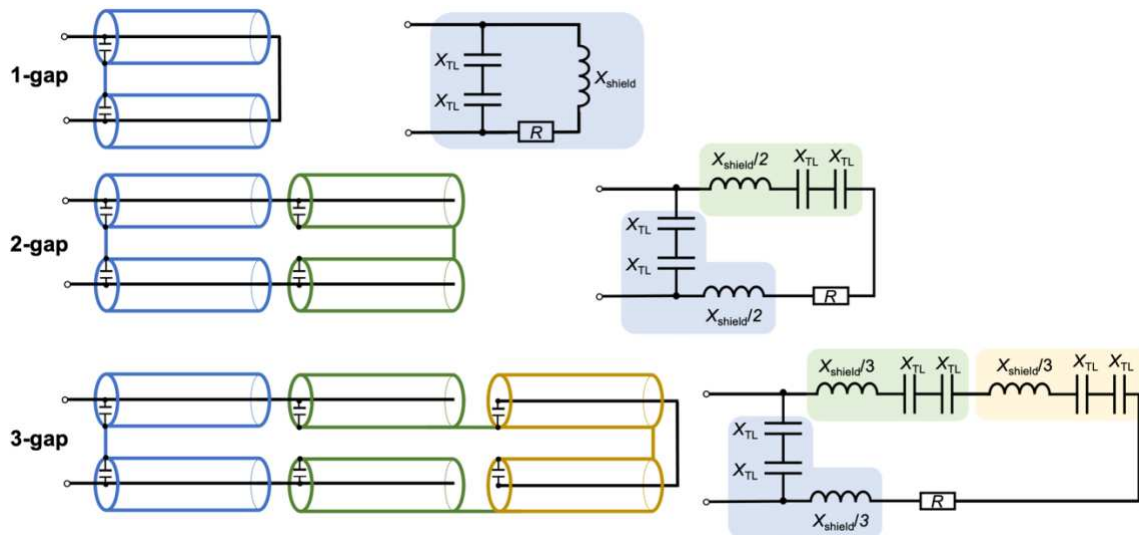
1-gap

$X_{\text{TL}}$
$X_{\text{TL}}$
$X_{\text{shield}}$
$R$

2-gap

$X_{\text{shield}}/2$ $X_{\text{TL}}$ $X_{\text{TL}}$
$X_{\text{TL}}$
$X_{\text{TL}}$
$X_{\text{shield}}/2$
$R$

3-gap

$X_{\text{shield}}/3$ $X_{\text{TL}}$ $X_{\text{TL}}$ $X_{\text{shield}}/3$ $X_{\text{TL}}$ $X_{\text{TL}}$
$X_{\text{TL}}$
$X_{\text{TL}}$
$X_{\text{shield}}/3$
$R$